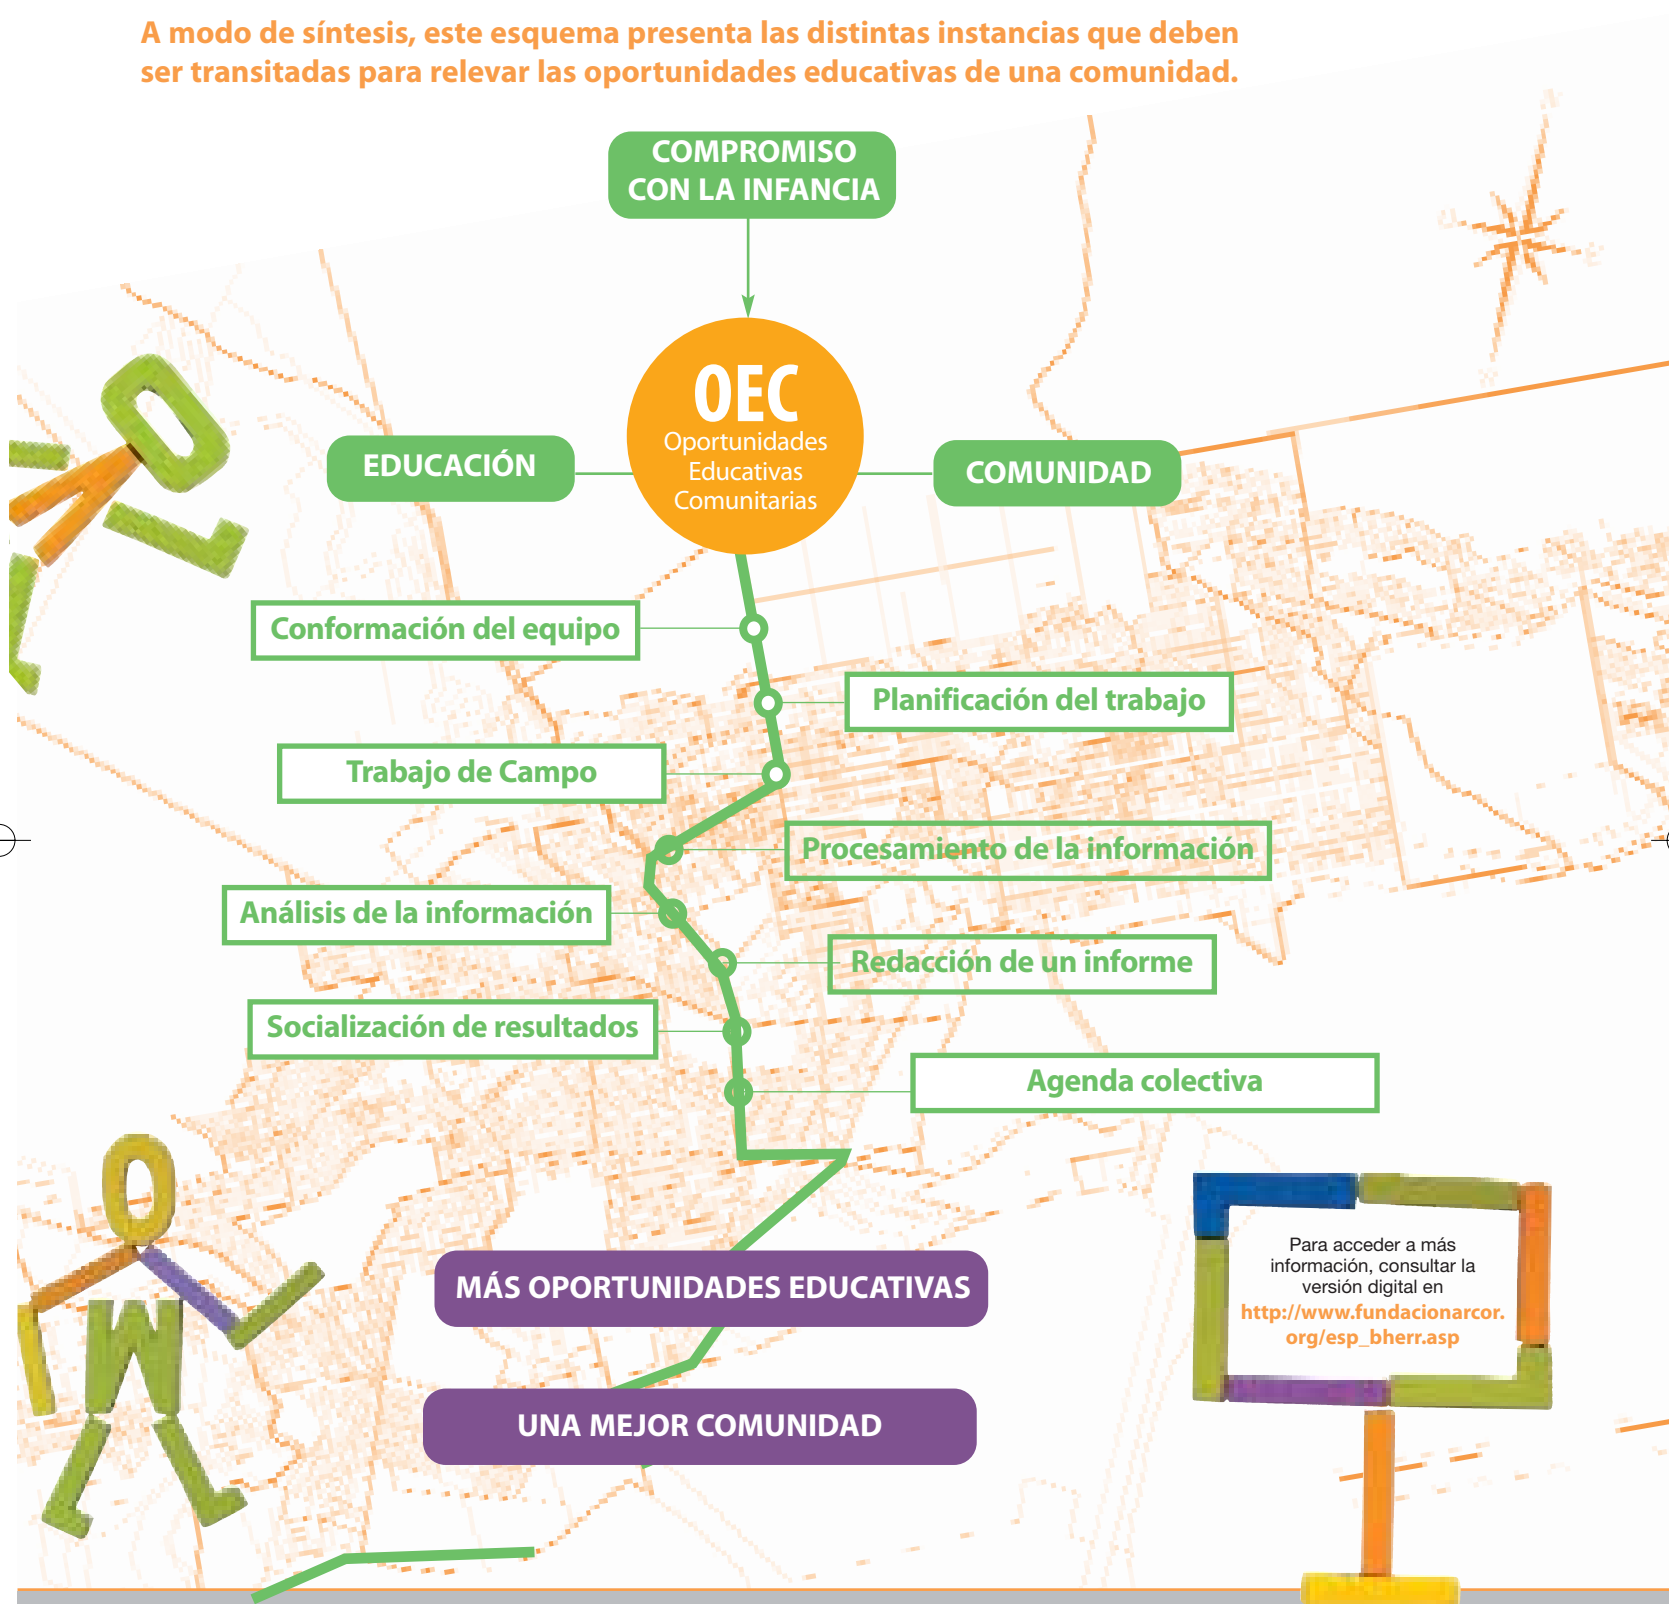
A modo de síntesis, este esquema presenta las distintas instancias que deben ser transitadas para relevar las oportunidades educativas de una comunidad.

COMPROMISO CON LA INFANCIA

EDUCACIÓN

OEC
Oportunidades Educativas Comunitarias

COMUNIDAD

Conformación del equipo

Planificación del trabajo

Trabajo de Campo

Procesamiento de la información

Análisis de la información

Redacción de un informe

Socialización de resultados

Agenda colectiva

MÁS OPORTUNIDADES EDUCATIVAS

UNA MEJOR COMUNIDAD

Para acceder a más información, consultar la versión digital en http://www.fundacionarcor.org/esp_bherr.asp